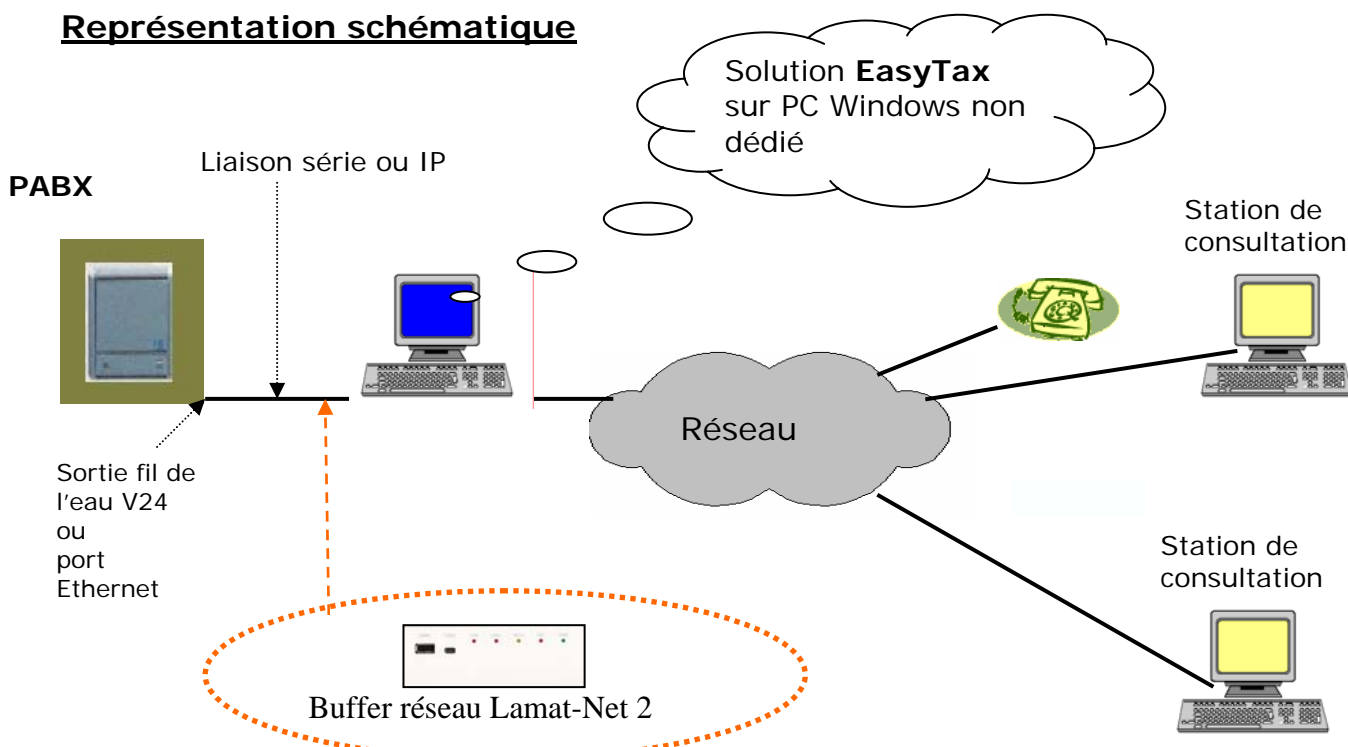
Représentation schématique

Solution **EasyTax** sur PC Windows non dédié

Liaison série ou IP

PABX

Station de consultation

Réseau

Sortie fil de l'eau V24 ou port Ethernet

Station de consultation

Buffer réseau Lamat-Net 2